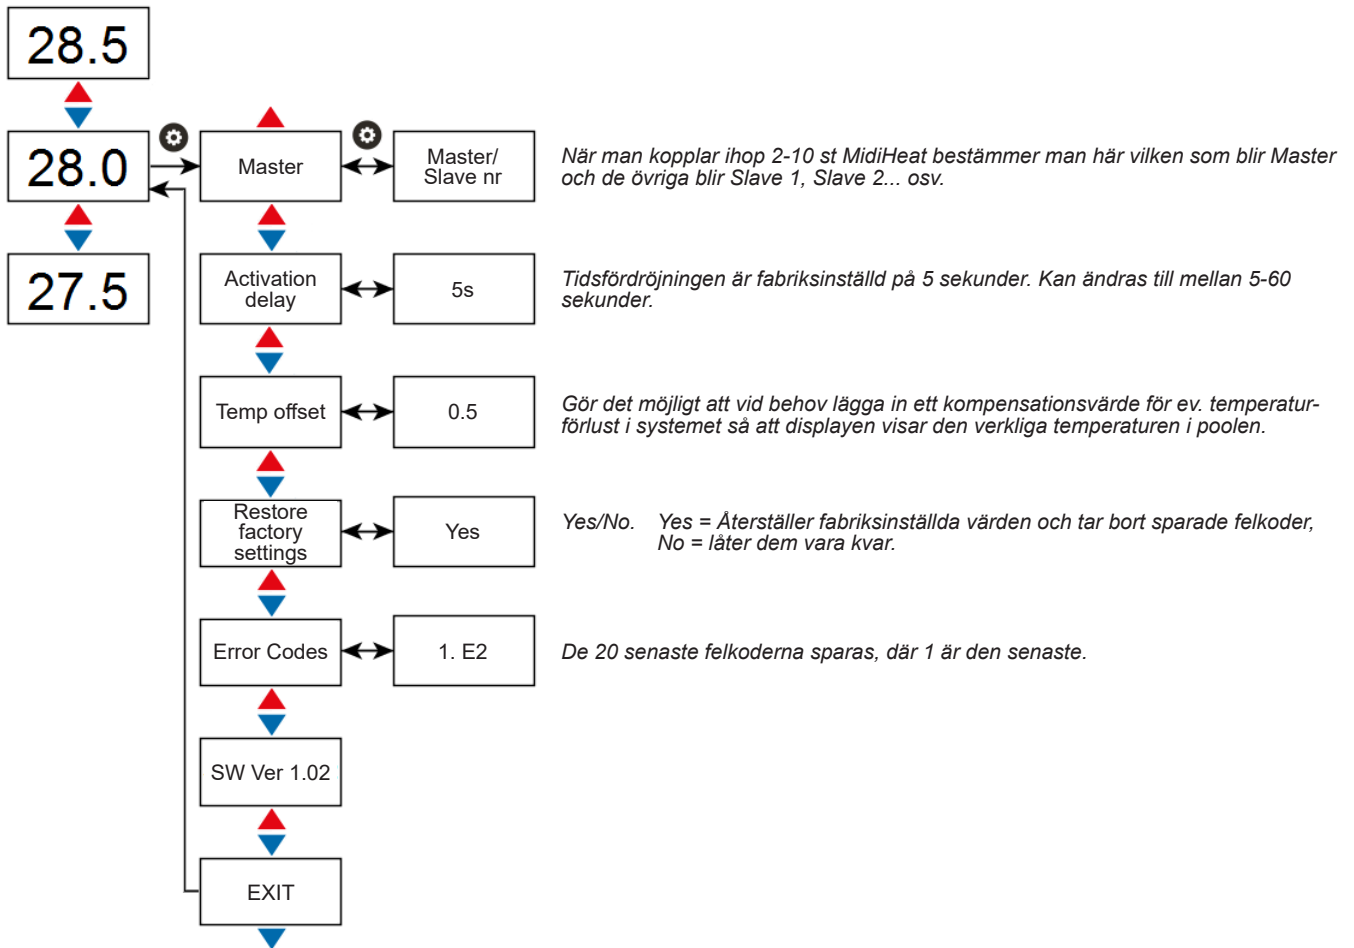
28.5

28.0

27.5

Master

Master/ Slave nr

När man kopplar ihop 2-10 st MidiHeat bestämmer man här vilken som blir Master och de övriga blir Slave 1, Slave 2... osv.

Activation delay

5s

Tidsfördröjningen är fabriksinställd på 5 sekunder. Kan ändras till mellan 5-60 sekunder.

Temp offset

0.5

Gör det möjligt att vid behov lägga in ett kompensationsvärde för ev. temperaturförlust i systemet så att displayen visar den verkliga temperaturen i poolen.

Restore factory settings

Yes

Yes/No. Yes = Återställer fabriksinställda värden och tar bort sparade felkoder, No = låter dem vara kvar.

Error Codes

1. E2

De 20 senaste felkoderna sparas, där 1 är den senaste.

SW Ver 1.02

EXIT